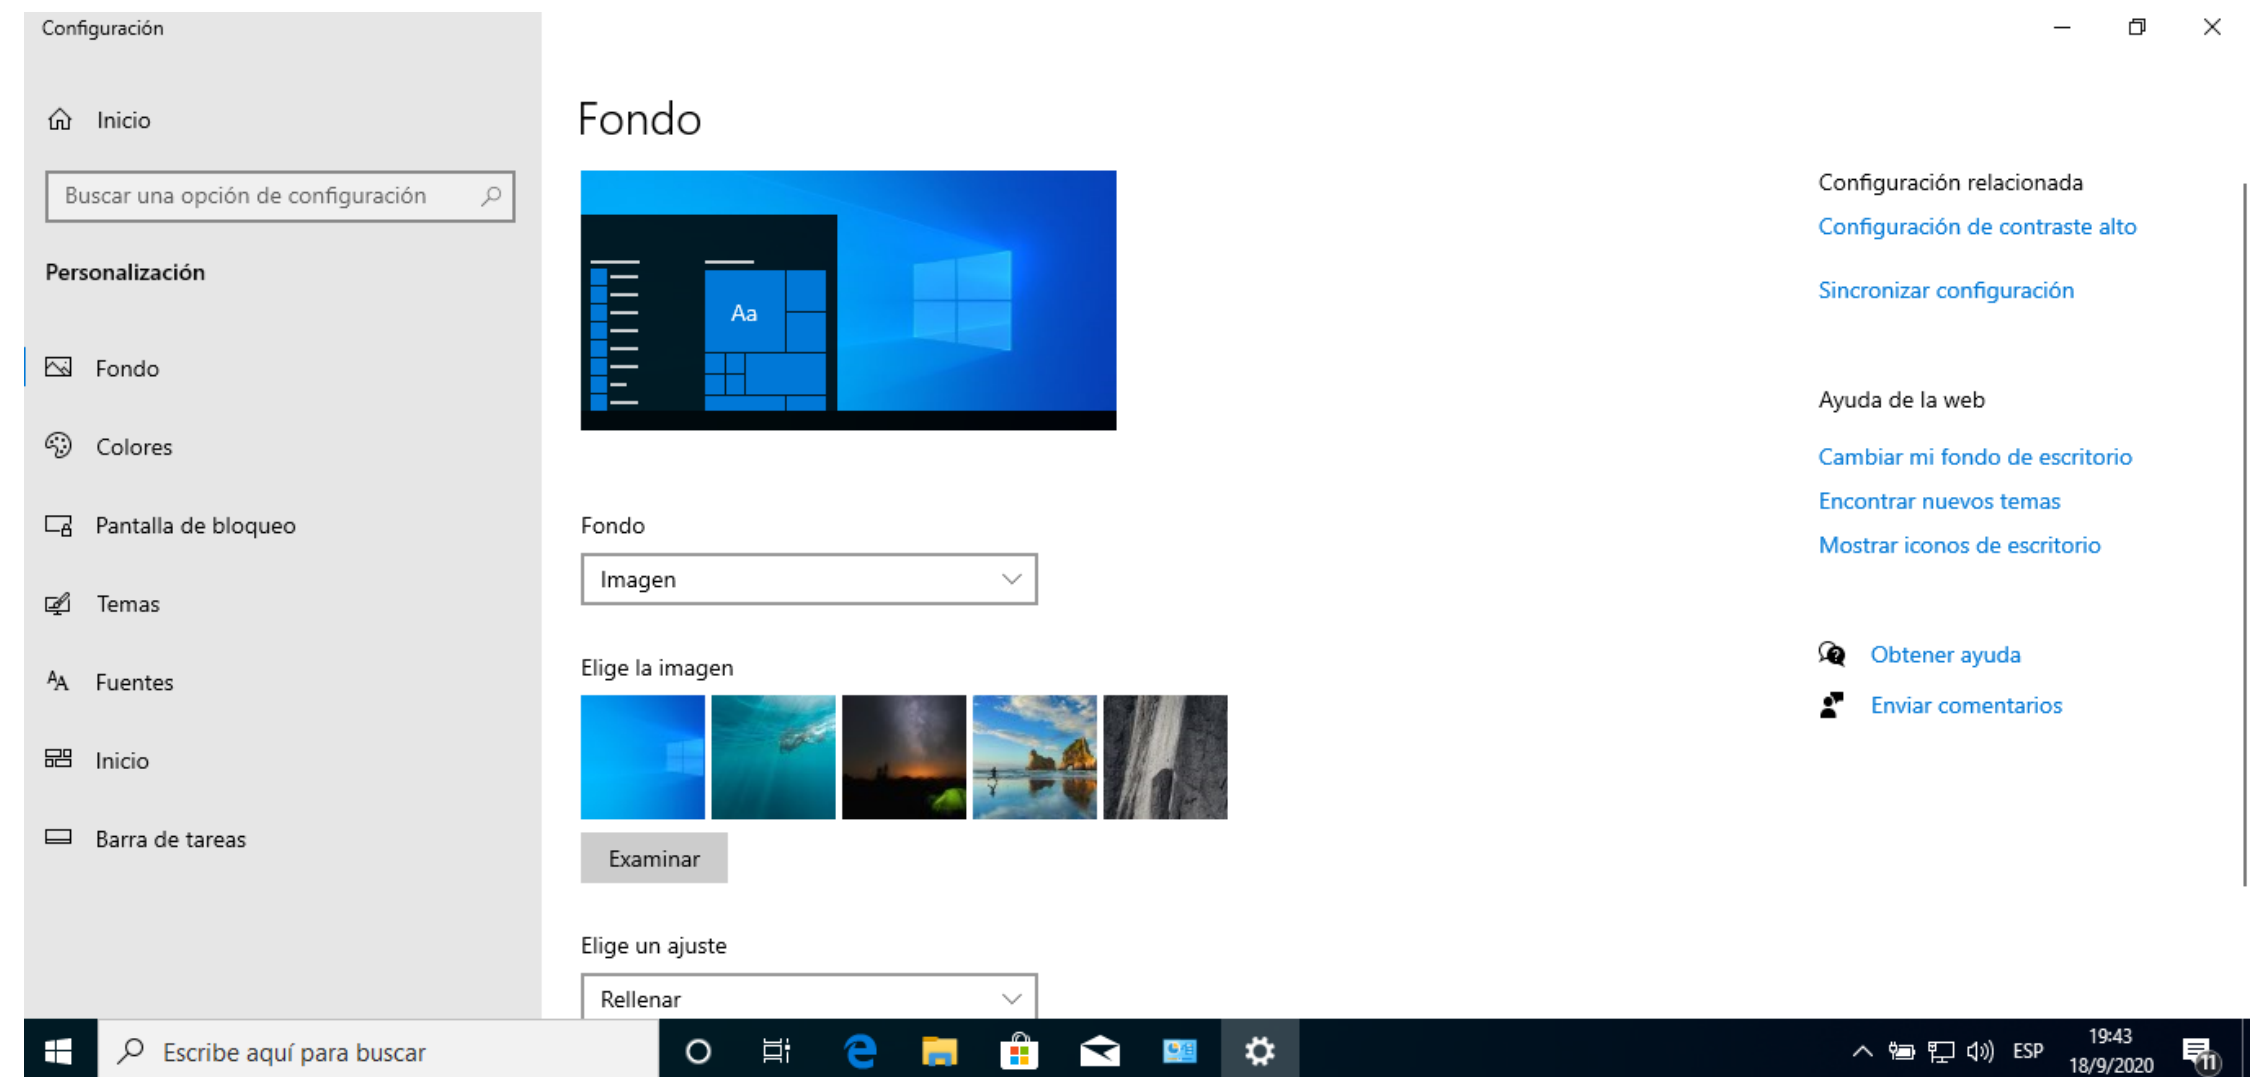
Configuración

Inicio

Buscar una opción de configuración

Personalización

Fondo

Colores

Pantalla de bloqueo

Temas

Fuentes

Inicio

Barra de tareas

Fondo

Aa

Fondo

Imagen

Elige la imagen

Examinar

Elige un ajuste

Rellenar

Configuración relacionada

Configuración de contraste alto

Sincronizar configuración

Ayuda de la web

Cambiar mi fondo de escritorio

Encontrar nuevos temas

Mostrar iconos de escritorio

Obtener ayuda

Enviar comentarios

Escribe aquí para buscar

ESP

19:43
18/9/2020

11